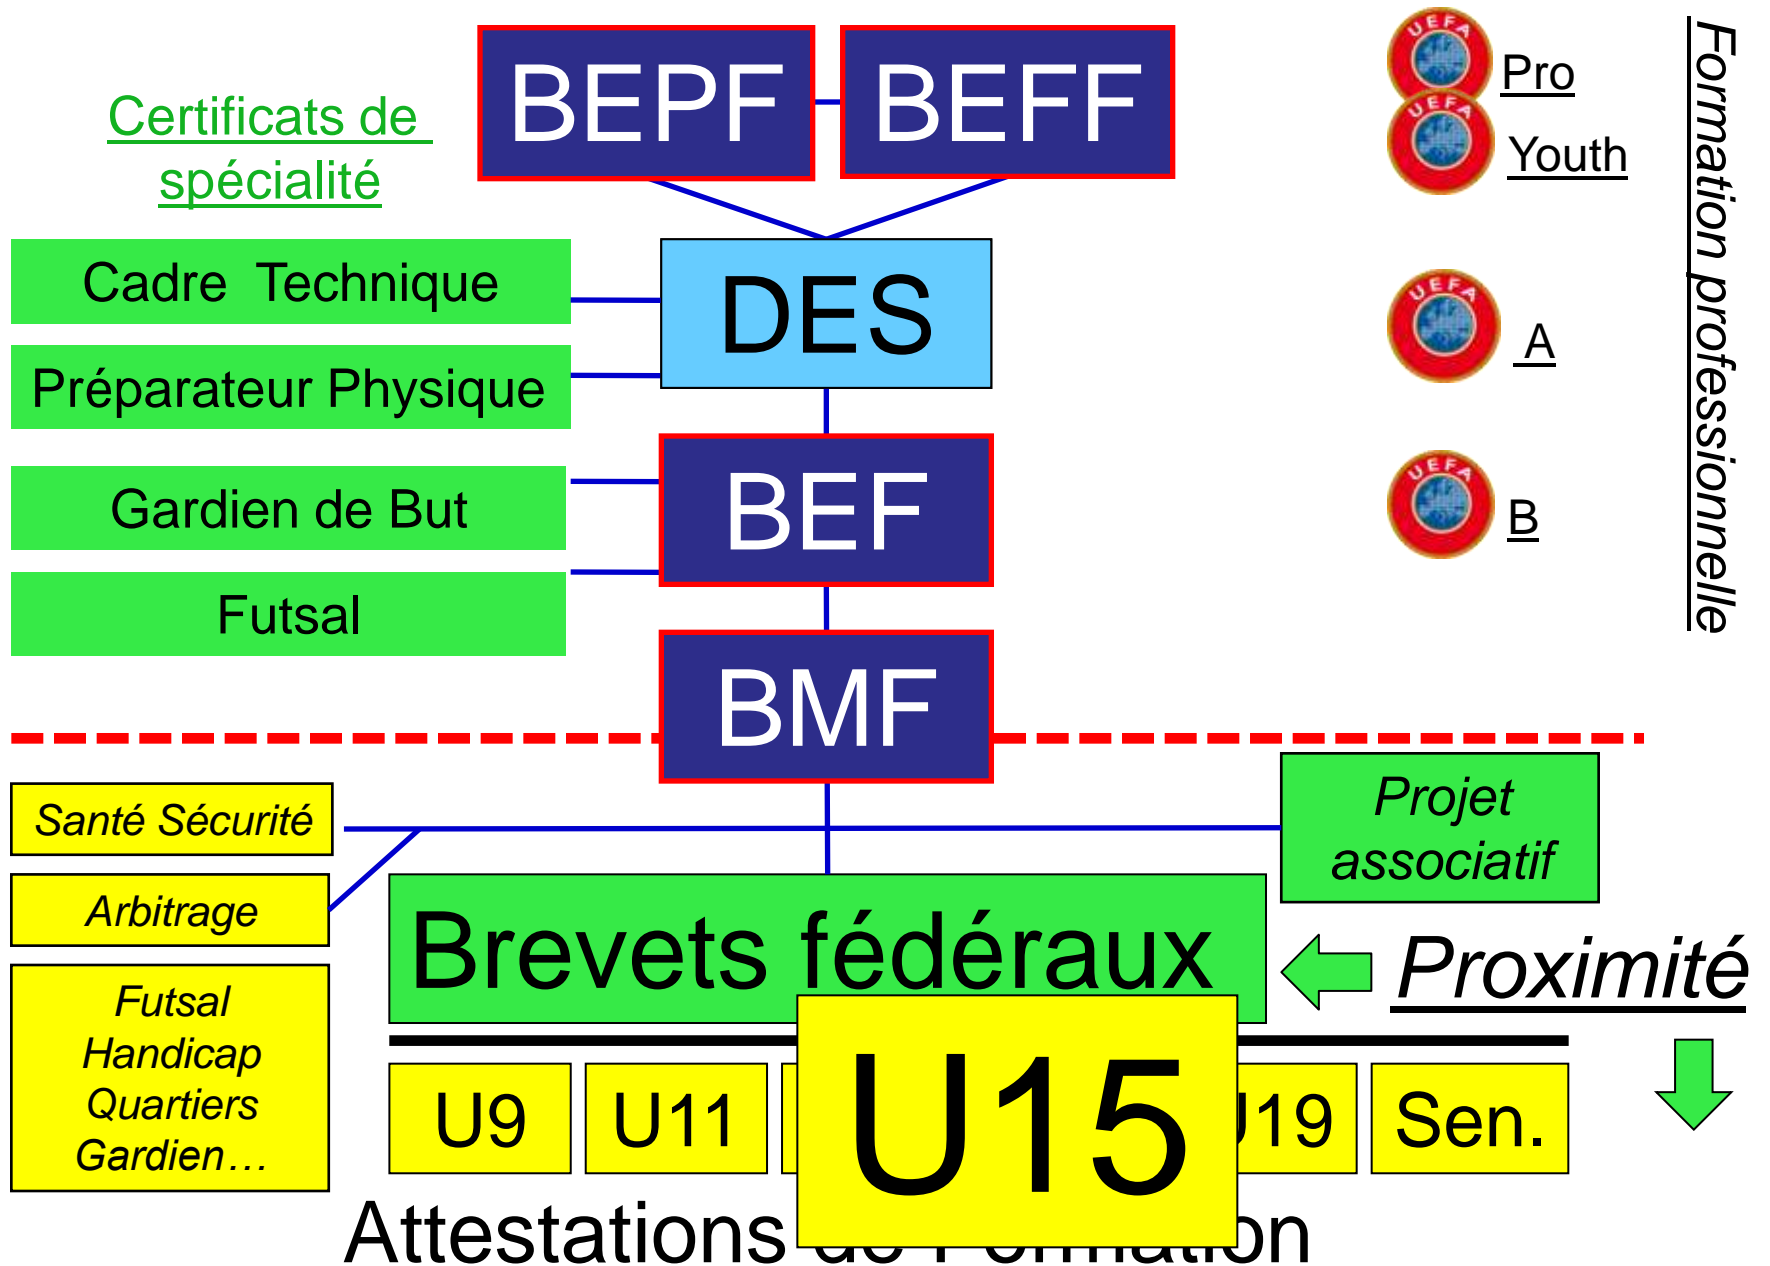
Certificats de spécialité

BEPF

BEFF

UEFA Pro

UEFA Youth

Formation professionnelle

Cadre Technique

Préparateur Physique

DES

UEFA A

Gardien de But

Futsal

BEF

UEFA B

BMF

Santé Sécurité

Arbitrage

Futsal
Handicap
Quartiers
Gardien…

Projet associatif

Brevets fédéraux

Proximité

| U9 | U11 | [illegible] | U15 | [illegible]19 | Sen. |
|---|---|---|---|---|---|

Attestations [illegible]on